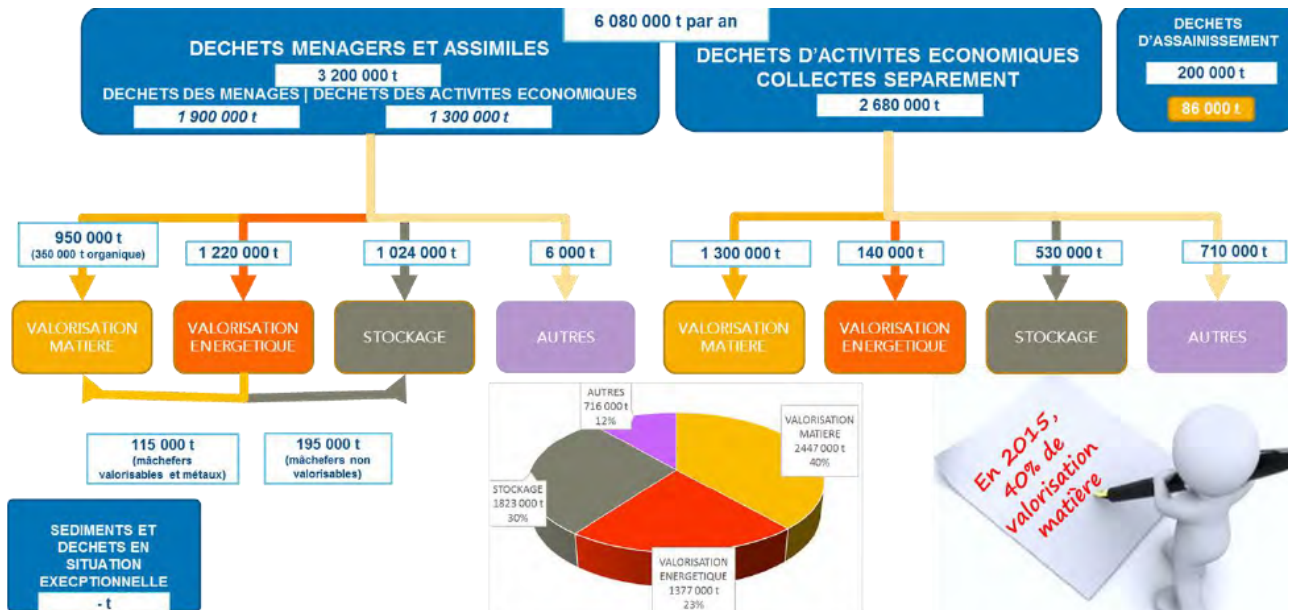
6 080 000 t par an

DECHETS MENAGERS ET ASSIMILES
3 200 000 t
DECHETS DES MENAGES | DECHETS DES ACTIVITES ECONOMIQUES
1 900 000 t
1 300 000 t

DECHETS D'ACTIVITES ECONOMIQUES COLLECTES SEPAREMENT
2 680 000 t

DECHETS D'ASSAINISSEMENT
200 000 t
86 000 t

950 000 t
(350 000 t organique)
1 220 000 t
1 024 000 t
6 000 t
1 300 000 t
140 000 t
530 000 t
710 000 t

VALORISATION MATIERE
VALORISATION ENERGETIQUE
STOCKAGE
AUTRES
VALORISATION MATIERE
VALORISATION ENERGETIQUE
STOCKAGE
AUTRES

115 000 t
(mâchefers valorisables et métaux)
195 000 t
(mâchefers non valorisables)

AUTRES
716 000 t
12%
VALORISATION MATIERE
2447 000 t
40%
STOCKAGE
1823 000 t
30%
VALORISATION ENERGETIQUE
1377 000 t
23%

En 2015, 40% de valorisation matière

SEDIMENTS ET DECHETS EN SITUATION EXECPTIONNELLE
- t